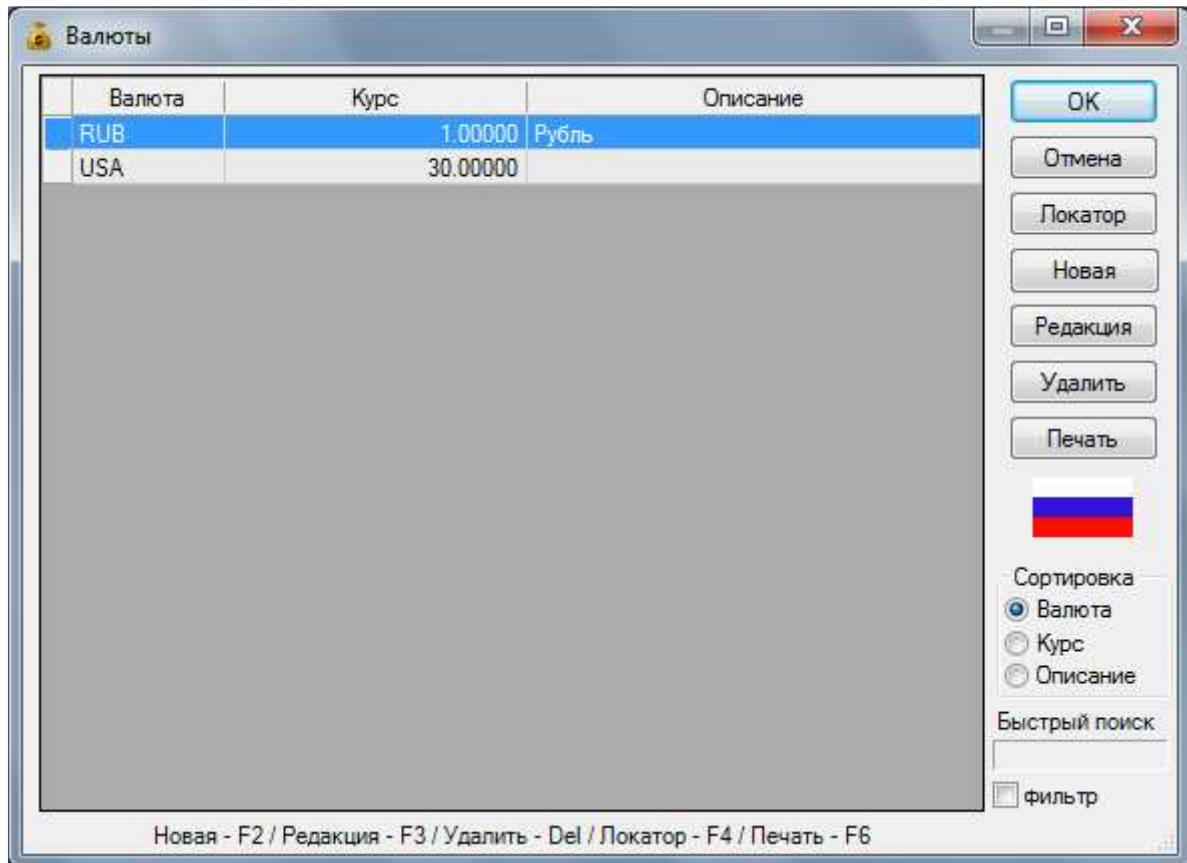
Валюты

| Валюта | Курс | Описание |
|---|---|---|
| RUB | 1.00000 | Рубль |
| USA | 30.00000 | |

OK
Отмена
Локатор
Новая
Редакция
Удалить
Печать

Сортировка
Валюта
Курс
Описание

Быстрый поиск

фильтр

Новая - F2 / Редакция - F3 / Удалить - Del / Локатор - F4 / Печать - F6